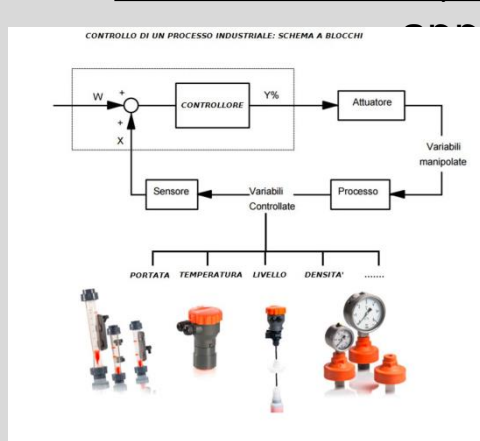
CONTROLLO DI UN PROCESSO INDUSTRIALE: SCHEMA A BLOCCHI

W

+

+

X

CONTROLLORE

Y%

Attuatore

Variabili manipolate

Processo

Variabili Controllate

Sensore

PORTATA

TEMPERATURA

LIVELLO

DENSITA'

.......